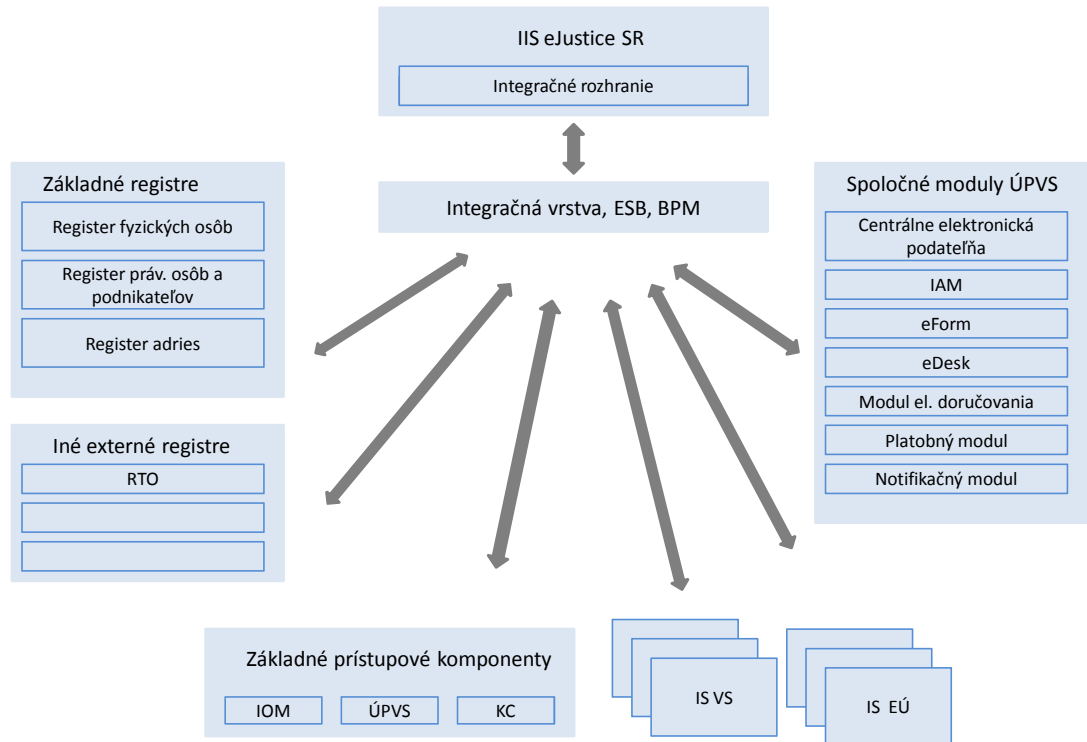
IIS eJustice SR

Integračné rozhranie

Základné registre

Register fyzických osôb

Register práv. osôb a podnikateľov

Register adries

Integračná vrstva, ESB, BPM

Spoločné moduly ÚPVS

Centrálne elektronická podateľňa

IAM

eForm

eDesk

Modul el. doručovania

Platobný modul

Notifikačný modul

Iné externé registre

RTO

Základné prístupové komponenty

IOM

ÚPVS

KC

IS VS

IS EÚ